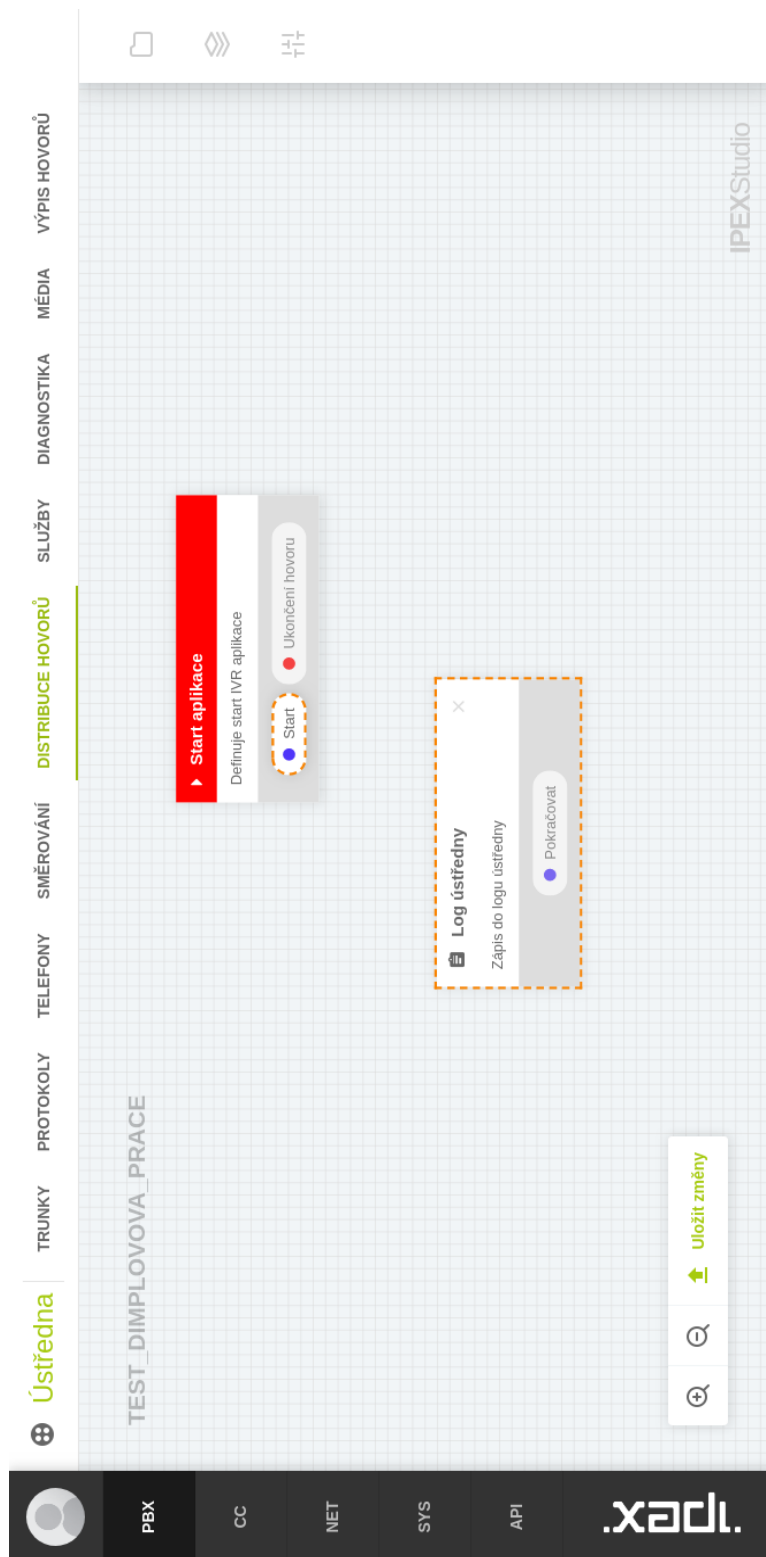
Ústředna
TRUNKY
PROTOKOLY
TELEFONY
SMĚROVÁNÍ
DISTRIBUCE HOVORŮ
SLUŽBY
DIAGNOSTIKA
MÉDIA
VÝPIS HOVORŮ

TEST_DIMPLOVOVA_PRACE

IPEXStudio

Start aplikace
Definuje start IVR aplikace
Start
Ukončení hovoru

Log ústředny
Zápis do logu ústředny
Pokračovat

Uložit změny

PBX
CC
NET
SYS
API
.ipex.